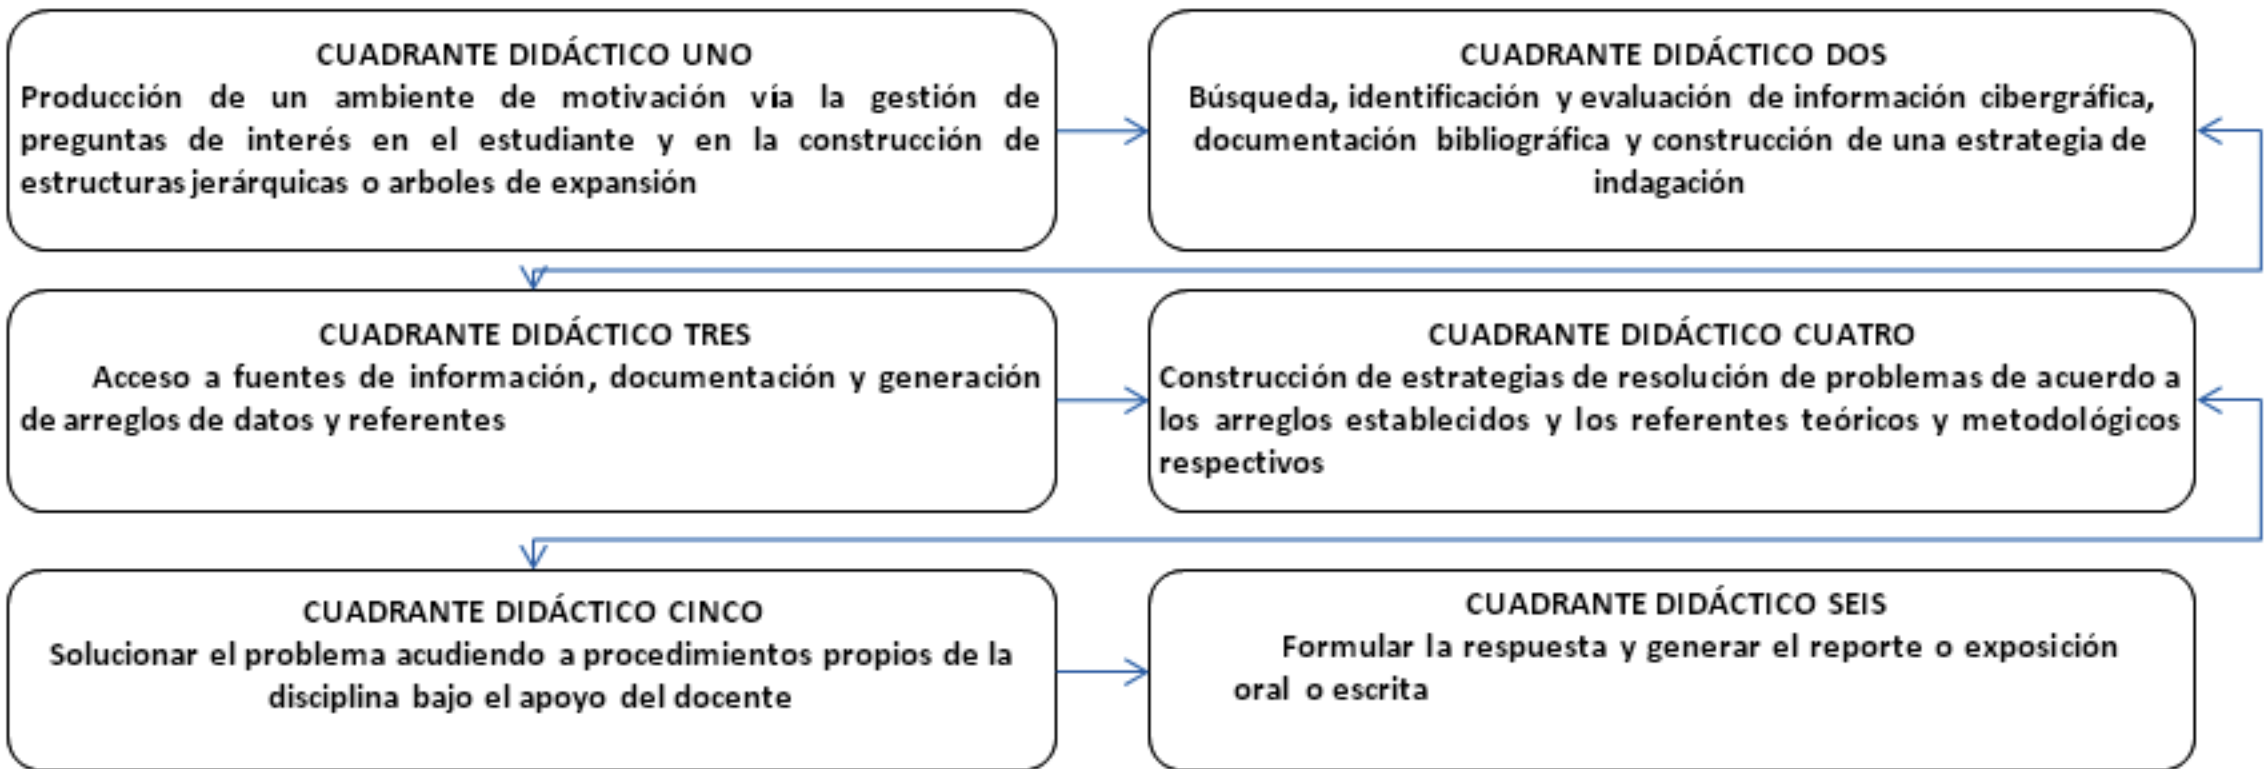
CUADRANTE DIDÁCTICO UNO
Producción de un ambiente de motivación vía la gestión de preguntas de interés en el estudiante y en la construcción de estructuras jerárquicas o arboles de expansión

CUADRANTE DIDÁCTICO DOS
Búsqueda, identificación y evaluación de información cibergráfica, documentación bibliográfica y construcción de una estrategia de indagación

CUADRANTE DIDÁCTICO TRES
Acceso a fuentes de información, documentación y generación de arreglos de datos y referentes

CUADRANTE DIDÁCTICO CUATRO
Construcción de estrategias de resolución de problemas de acuerdo a los arreglos establecidos y los referentes teóricos y metodológicos respectivos

CUADRANTE DIDÁCTICO CINCO
Solucionar el problema acudiendo a procedimientos propios de la disciplina bajo el apoyo del docente

CUADRANTE DIDÁCTICO SEIS
Formular la respuesta y generar el reporte o exposición oral o escrita